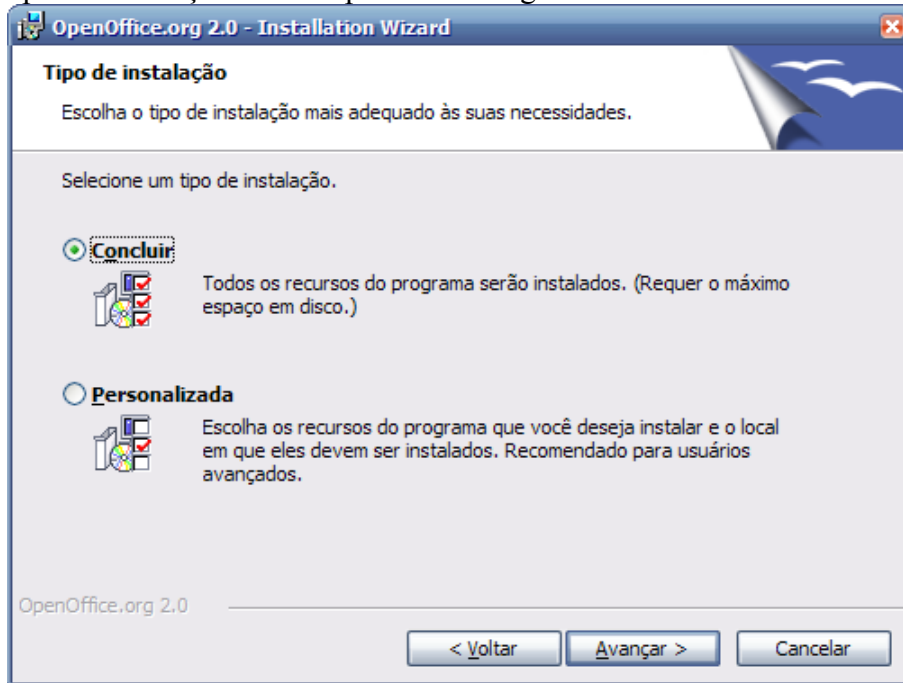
OpenOffice.org 2.0 - Installation Wizard

Tipo de instalação

Escolha o tipo de instalação mais adequado às suas necessidades.

Selecione um tipo de instalação.

Concluir

Todos os recursos do programa serão instalados. (Requer o máximo espaço em disco.)

Personalizada

Escolha os recursos do programa que você deseja instalar e o local em que eles devem ser instalados. Recomendado para usuários avançados.

OpenOffice.org 2.0

< Voltar

Avançar >

Cancelar